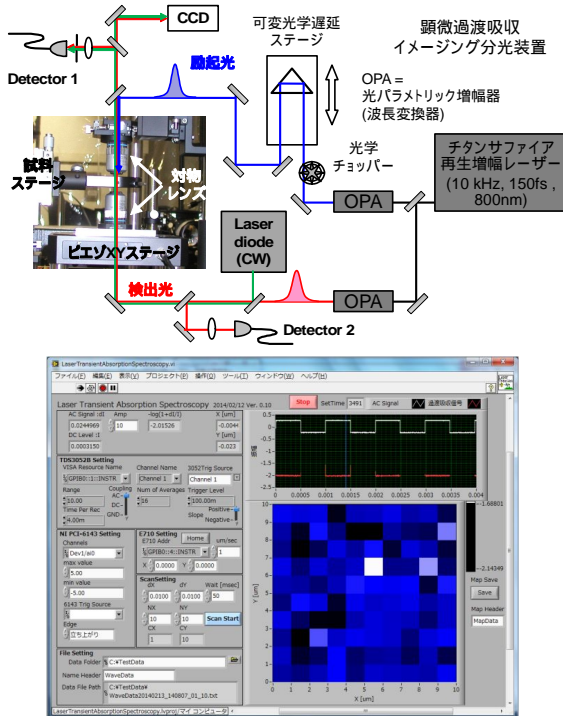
CCD

可変光学遅延ステージ

顕微過渡吸収イメージング分光装置

Detector 1

励起光

OPA = 光パラメトリック増幅器 (波長変換器)

試料ステージ

対物レンズ

光学チョッパー

チタンサファイア再生増幅レーザー (10 kHz, 150fs , 800nm)

OPA

ピエゾXYステージ

Laser diode (CW)

検出光

OPA

Detector 2

LaserTransientAbsorptionSpectroscopy.vi

ファイル(F) 編集(E) 表示(V) プロジェクト(P) 操作(O) ツール(T) ウィンドウ(W) ヘルプ(H)

Laser Transient Absorption Spectroscopy 2014/02/12 Ver. 0.10

Stop SetTime 3491 AC Signal 過渡吸収信号

AC Signal :dI 0.0244969 Amp 10 -log(1+dI/I) -2.01526 X [um] -0.004 DC Level :I 0.0003150 Y [um] -0.023

TDS3052B Setting
VISA Resource Name GPIB0::1::INSTR Channel Name Channel 1 3052Trig Source Channel 1
Range 50.00 Coupling AC DC GND Num of Averages 16 Trigger Level 100.00m
Time Per Rec 4.00m Slope Positive Negative

NI PCI-6143 Setting
Channels Dev1/ai0
max value 5.00
min value -5.00
6143 Trig Source
Edge 立ち上がり

E710 Setting E710 Addr GPIB0::4::INSTR Home um/sec 1
X 0.0000 Y 0.0000

ScanSetting
dX 0.0100 dY 0.0100 Wait [msec] 50
NX 10 NY 10 Scan Start
CX 1 CY 10

File Setting
Data Folder C:¥TestData
Name Header WaveData
Data File Path C:¥TestData¥WaveData20140213_140807_01_10.txt

0 0.0005 0.001 0.0015 0.002 0.0025 0.003 0.0035 0.004

10 9 8 7 6 5 4 3 2 1 0
Y [um]
0 1 2 3 4 5 6 7 8 9 10
X [um]

-1.68801
-2.14349

Map Save
Save
Map Header
MapData

LaserTransientAbsorptionSpectroscopy.lvproj/マイ コンピュータ